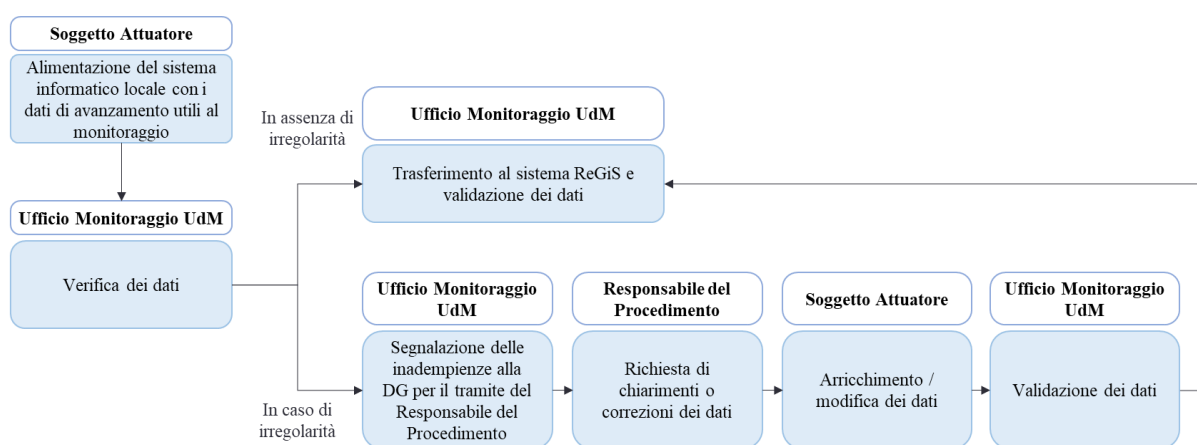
Soggetto Attuatore

Alimentazione del sistema informatico locale con i dati di avanzamento utili al monitoraggio

Ufficio Monitoraggio UdM

Verifica dei dati

In assenza di irregolarità

Ufficio Monitoraggio UdM

Trasferimento al sistema ReGiS e validazione dei dati

In caso di irregolarità

Ufficio Monitoraggio UdM

Segnalazione delle inadempienze alla DG per il tramite del Responsabile del Procedimento

Responsabile del Procedimento

Richiesta di chiarimenti o correzioni dei dati

Soggetto Attuatore

Arricchimento / modifica dei dati

Ufficio Monitoraggio UdM

Validazione dei dati